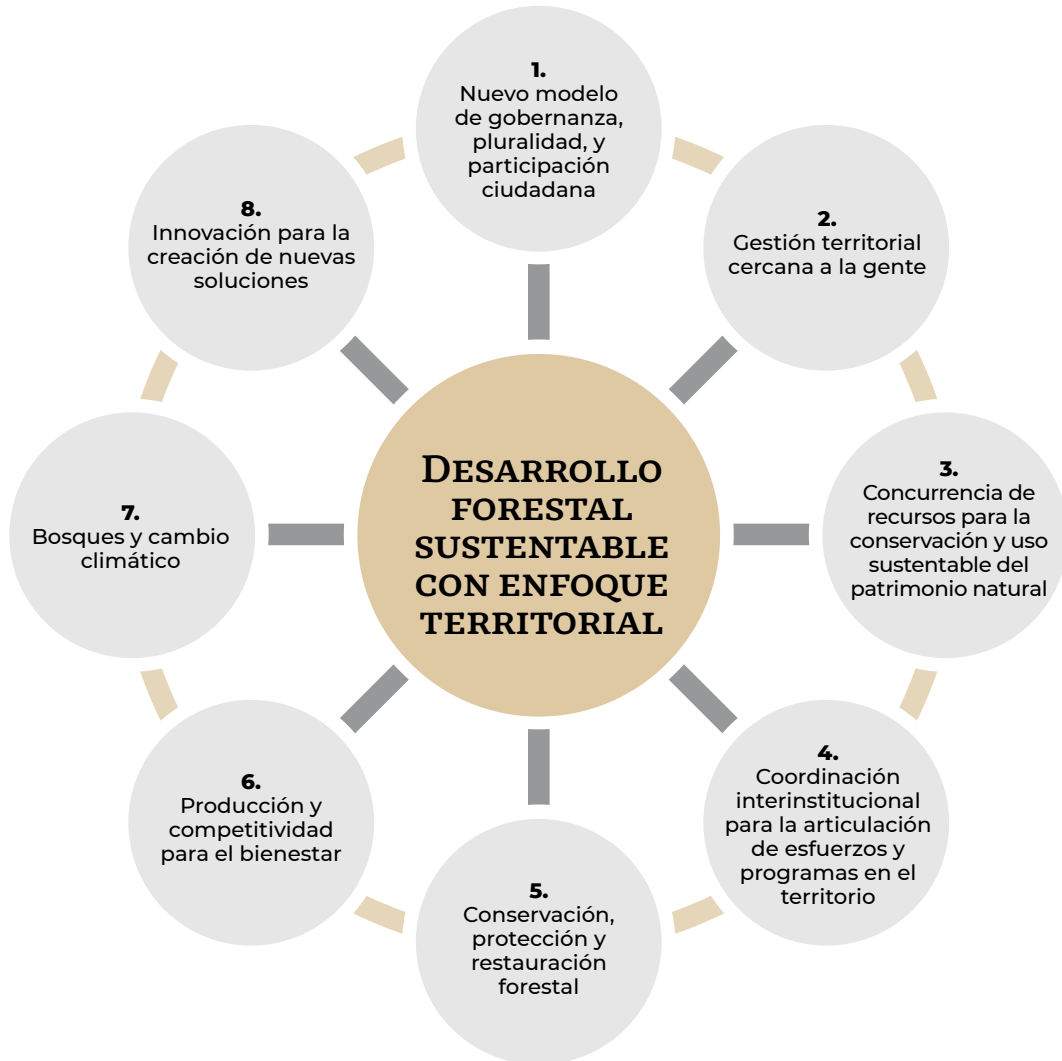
1.
Nuevo modelo de gobernanza, pluralidad, y participación ciudadana

2.
Gestión territorial cercana a la gente

3.
Concurrencia de recursos para la conservación y uso sustentable del patrimonio natural

4.
Coordinación interinstitucional para la articulación de esfuerzos y programas en el territorio

5.
Conservación, protección y restauración forestal

6.
Producción y competitividad para el bienestar

7.
Bosques y cambio climático

8.
Innovación para la creación de nuevas soluciones

Desarrollo forestal sustentable con enfoque territorial